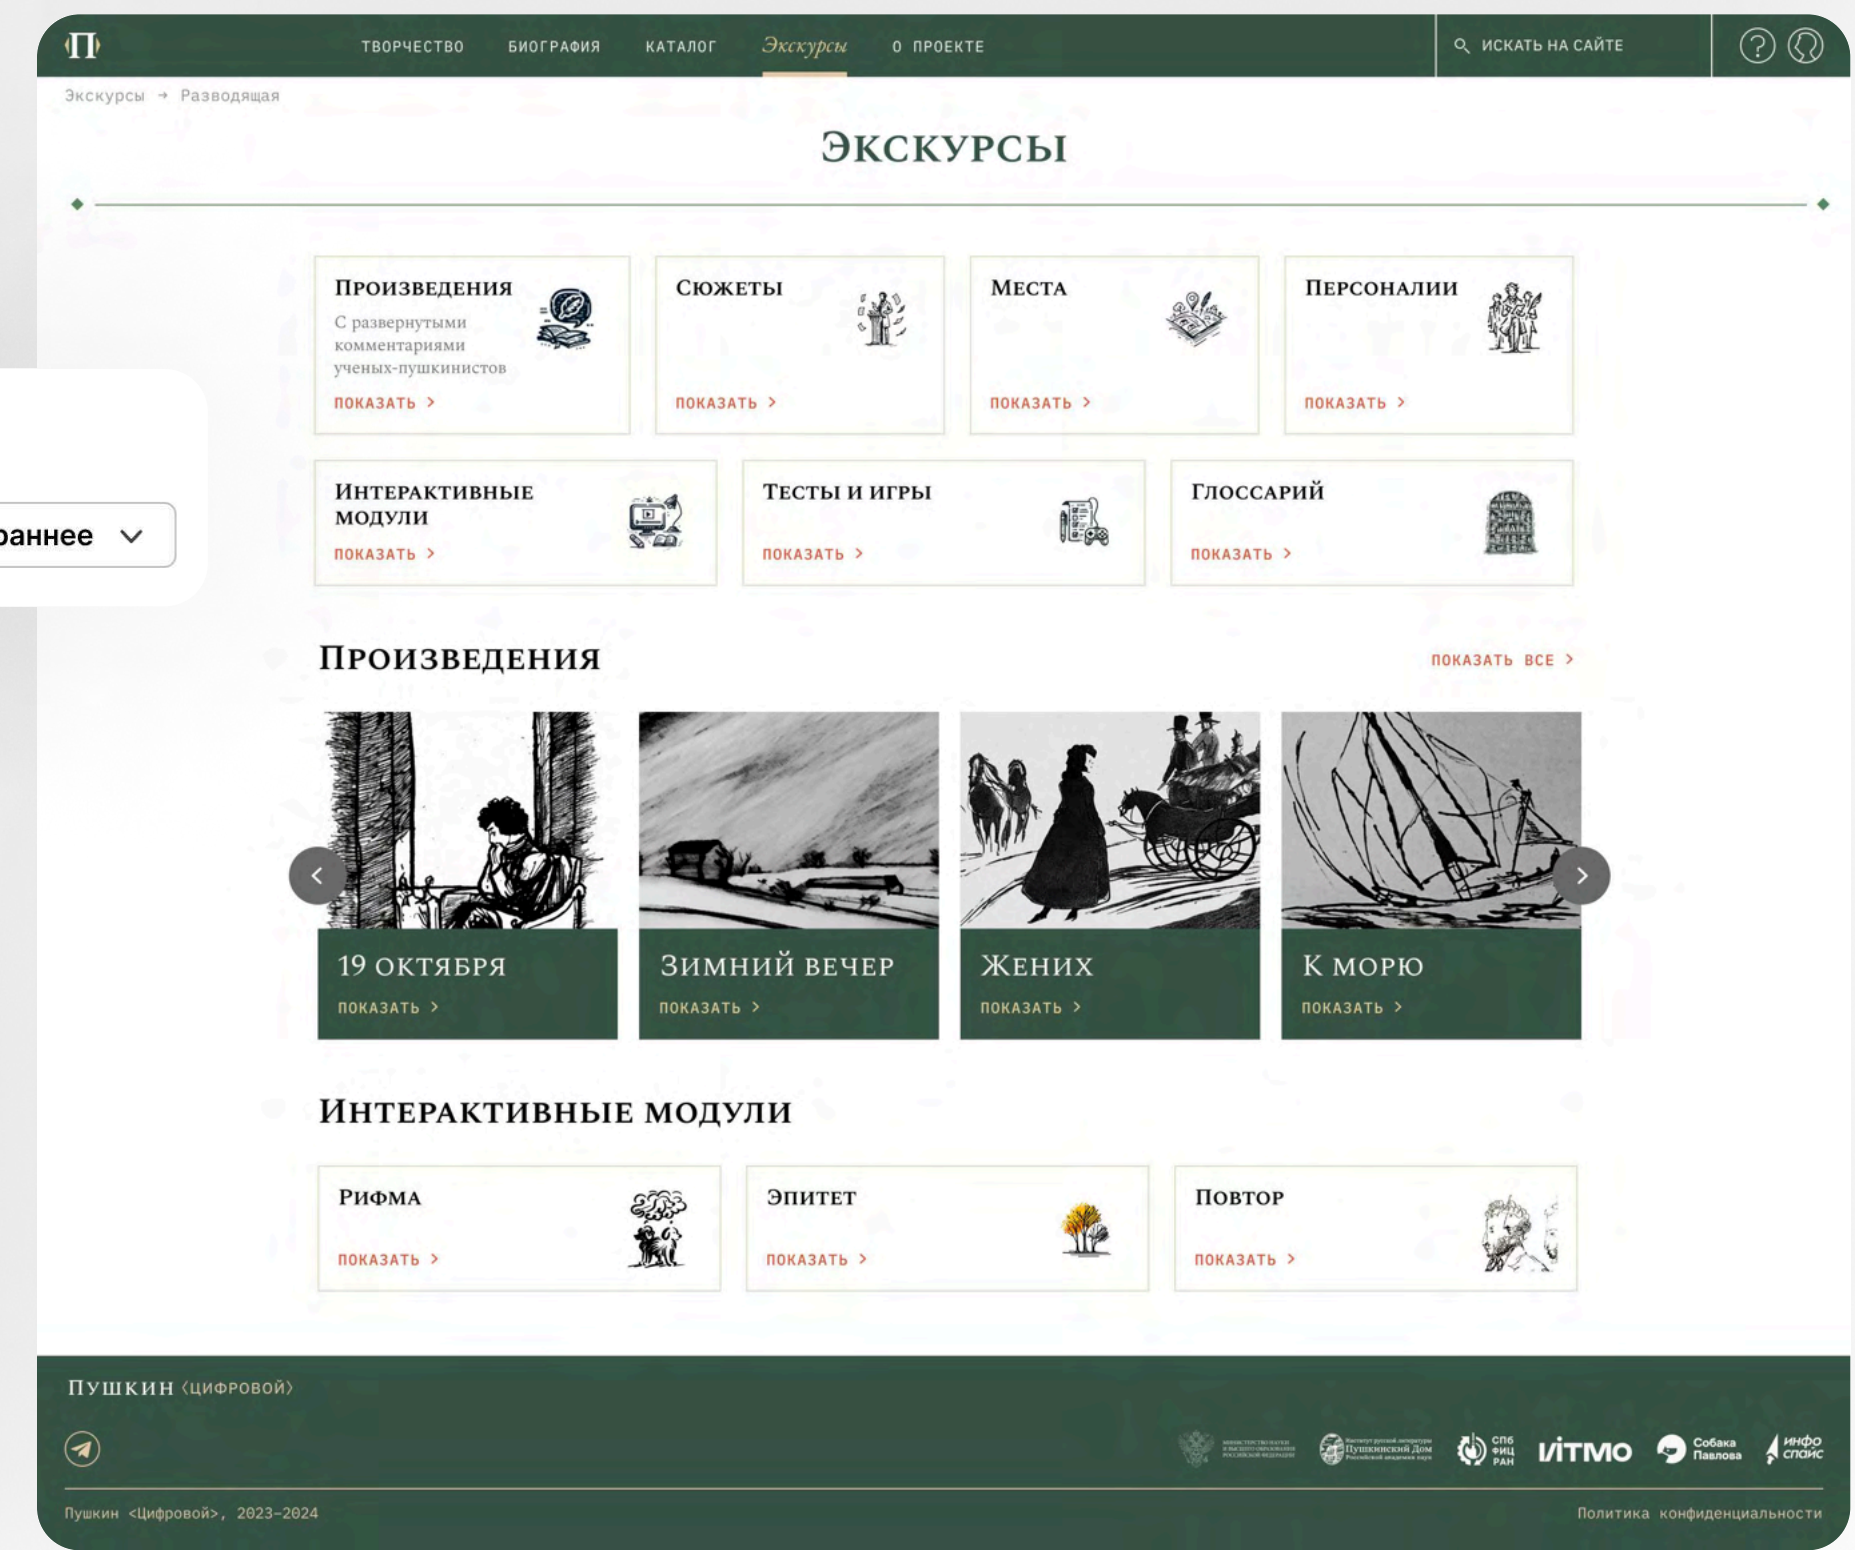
ТВОРЧЕСТВО БИОГРАФИЯ КАТАЛОГ Экскурсы О ПРОЕКТЕ

ИСКАТЬ НА САЙТЕ

Экскурсы → Разводящая

ЭКСКУРСЫ

ПРОИЗВЕДЕНИЯ
С развернутыми комментариями ученых-пушкинистов
ПОКАЗАТЬ >

СЮЖЕТЫ
ПОКАЗАТЬ >

МЕСТА
ПОКАЗАТЬ >

ПЕРСОНАЛИИ
ПОКАЗАТЬ >

раннее

ИНТЕРАКТИВНЫЕ МОДУЛИ
ПОКАЗАТЬ >

ТЕСТЫ И ИГРЫ
ПОКАЗАТЬ >

ГЛОССАРИЙ
ПОКАЗАТЬ >

ПРОИЗВЕДЕНИЯ

ПОКАЗАТЬ ВСЕ >

19 ОКТЯБРЯ
ПОКАЗАТЬ >

ЗИМНИЙ ВЕЧЕР
ПОКАЗАТЬ >

ЖЕНИХ
ПОКАЗАТЬ >

К МОРЮ
ПОКАЗАТЬ >

ИНТЕРАКТИВНЫЕ МОДУЛИ

РИФМА
ПОКАЗАТЬ >

ЭПИТЕТ
ПОКАЗАТЬ >

ПОВТОР
ПОКАЗАТЬ >

ПУШКИН (ЦИФРОВОЙ)

Пушкинский Дом

СПб ФИЦ РАН

ИТМО

Собака Павлова

инфо спейс

Пушкин <Цифровой>, 2023-2024

Политика конфиденциальности